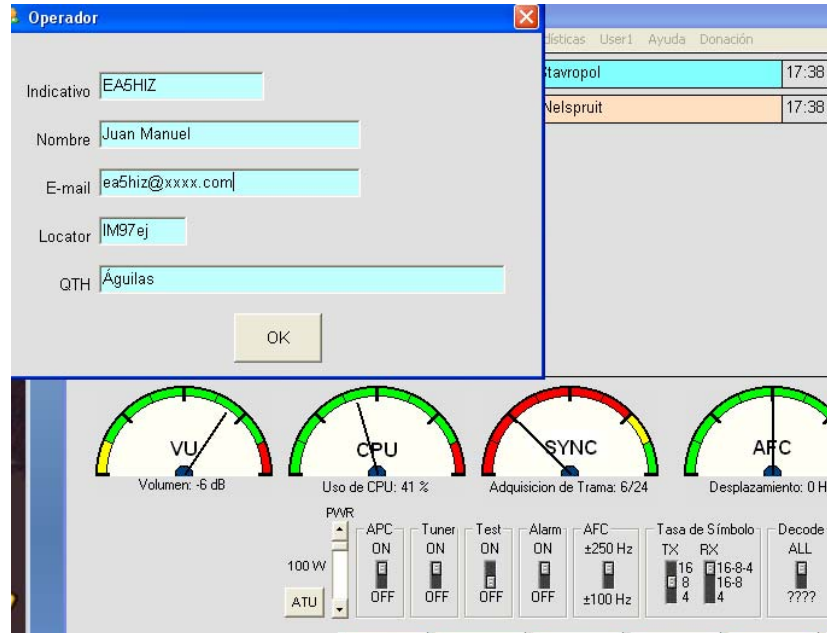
Operador

Indicativo EA5HIZ

Nombre Juan Manuel

E-mail ea5hiz@xxxx.com

Locator IM97ej

QTH Águilas

OK

dísticas User1 Ayuda Donación

tavropol 17:38

Nelspruit 17:38

VU
Volumen: -6 dB

CPU
Uso de CPU: 41 %

SYNC
Adquisicion de Trama: 6/24

AFC
Desplazamiento: 0 H

PWR
100 W
ATU

APC
ON
OFF

Tuner
ON
OFF

Test
ON
OFF

Alarm
ON
OFF

AFC
±250 Hz
±100 Hz

Tasa de Símbolo
TX
16
8
4
RX
16-8-4
16-8
4

Decode
ALL
????